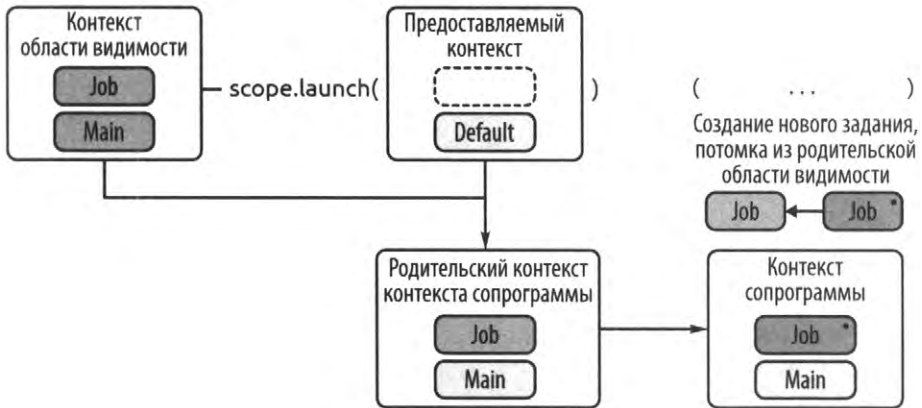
Контекст области видимости

Job

Main

scope.launch(

Предоставляемый контекст

Default

)

( ... )

Создание нового задания, потомка из родительской области видимости

Job

Job

Родительский контекст контекста сопрограммы

Job

Main

Контекст сопрограммы

Job

Main